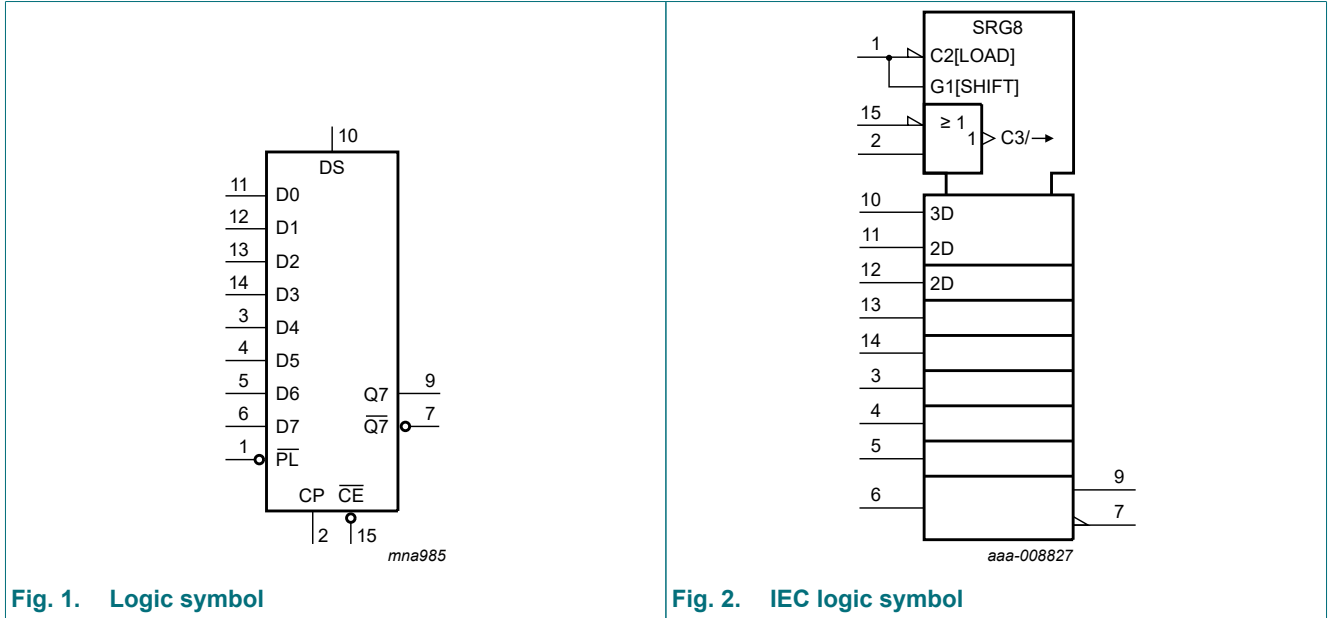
10
DS
11
D0
12
D1
13
D2
14
D3
3
D4
4
D5
5
D6
6
D7
1
$\overline{PL}$
Q7
9
$\overline{Q7}$
7
CP
$\overline{CE}$
2
15
mna985

Fig. 1. Logic symbol

SRG8
1
C2[LOAD]
G1[SHIFT]
15
≥ 1
2
1
C3/→
10
3D
11
2D
12
2D
13
14
3
4
5
6
9
7
aaa-008827

Fig. 2. IEC logic symbol